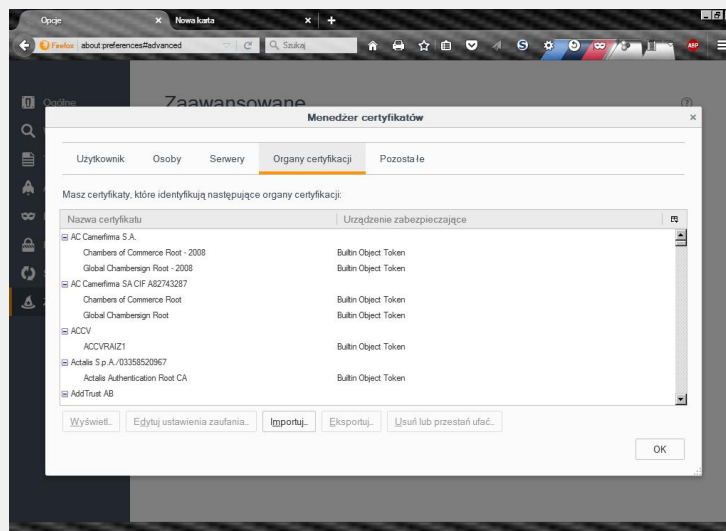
Opcje
Nowa karta
Firefox about:preferences#advanced
Szukaj

Ogólne
Zaawansowane

Menedżer certyfikatów

Użytkownik
Osoby
Serwery
Organy certyfikacji
Pozostałe

Masz certyfikaty, które identyfikują następujące organy certyfikacji:

| Nazwa certyfikatu | Urządzenie zabezpieczające |
|---|---|
| AC Camerfirma S.A. | |
| Chambers of Commerce Root - 2008 | Builtin Object Token |
| Global Chambersign Root - 2008 | Builtin Object Token |
| AC Camerfirma SA CIF A82743287 | |
| Chambers of Commerce Root | Builtin Object Token |
| Global Chambersign Root | Builtin Object Token |
| ACCV | |
| ACCVRAIZ1 | Builtin Object Token |
| Actalis S.p.A./03358520967 | |
| Actalis Authentication Root CA | Builtin Object Token |
| AddTrust AB | |

Wyświetl...
Edytuj ustawienia zaufania...
Importuj...
Eksportuj...
Usuń lub przestań ufać...

OK